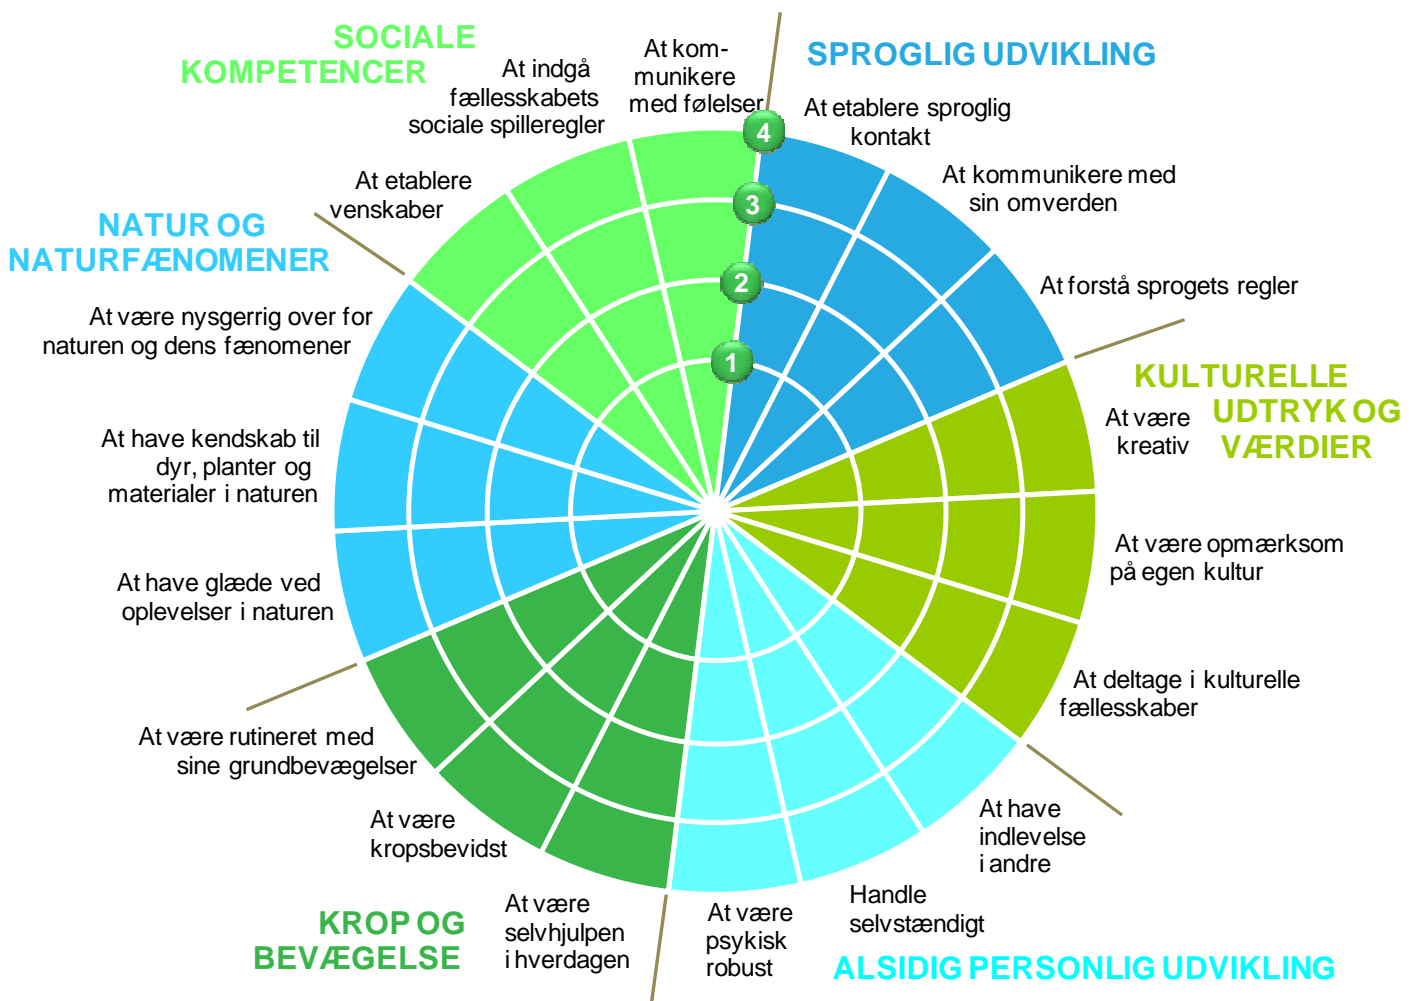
SOCIALE KOMPETENCER

At indgå fællesskabets sociale spilleregler

At kommunikere med følelser

SPROGLIG UDVIKLING

At etablere sproglig kontakt

At kommunikere med sin omverden

At forstå sprogets regler

4

3

2

1

At etablere venskaber

NATUR OG NATURFÆNOMENER

At være nysgerrig over for naturen og dens fænomener

At have kendskab til dyr, planter og materialer i naturen

At have glæde ved oplevelser i naturen

KULTURELLE UDTRYK OG VÆRDIER

At være kreativ

At være opmærksom på egen kultur

At deltage i kulturelle fællesskaber

At være rutineret med sine grundbevægelser

At være kropsbevidst

At være selvhjulpen i hverdagen

At være psykisk robust

Handle selvstændigt

At have indlevelse i andre

KROP OG BEVÆGELSE

ALSIDIG PERSONLIG UDVIKLING